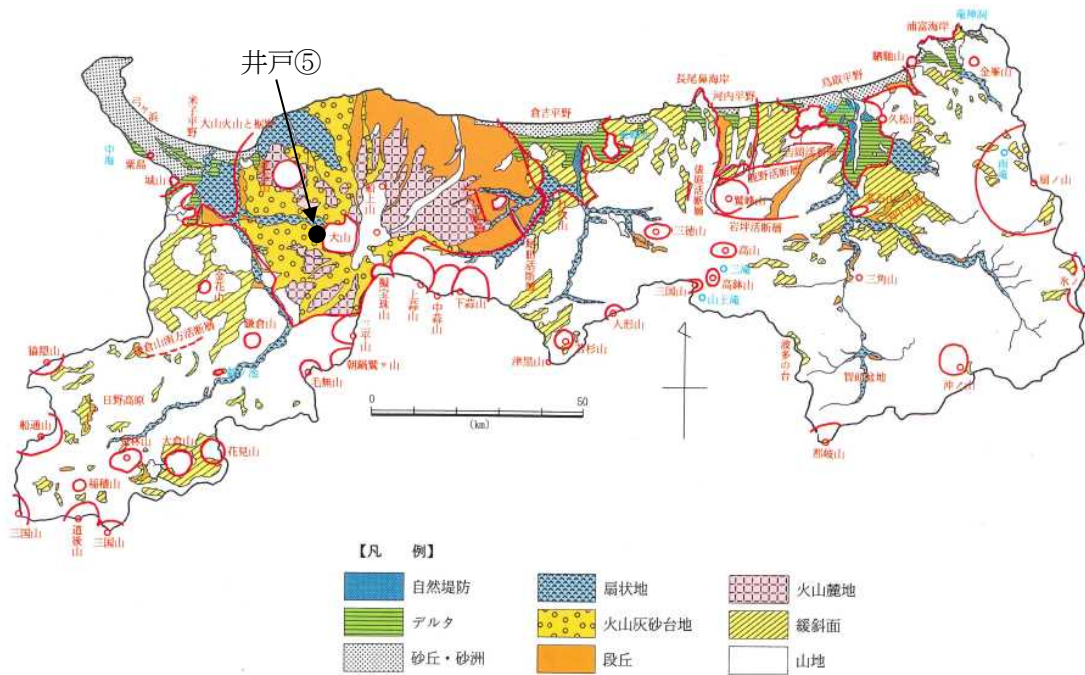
井戸⑤

弓ヶ浜
米子平野
大山火山と麓
中海
粟島
城山
大山
倉吉平野
長尾鼻海岸
河内平野
浦富海岸
鳥取平野
鷲峰山
鹿野活断層
岩坪活断層
三徳山
高山
高鉢山
三国山
山王滝
人形山
若杉山
津黒山
金華山
鍛倉山
大倉山
花見山
船通山
道後山
三国山
日野高原
毛無山
朝鍋鷲ヶ山
擬宝珠山
上蒜山
中蒜山
下蒜山
三平山
湯原
扇ノ山
三角山
沖ノ山
那岐山
智頭盆地
波多の台
久松山
金峯山
摩尼山
竜神洞
雨滝
0
50
(km)

【凡　例】
自然堤防
デルタ
砂丘・砂洲
扇状地
火山灰砂台地
段丘
火山麓地
緩斜面
山地